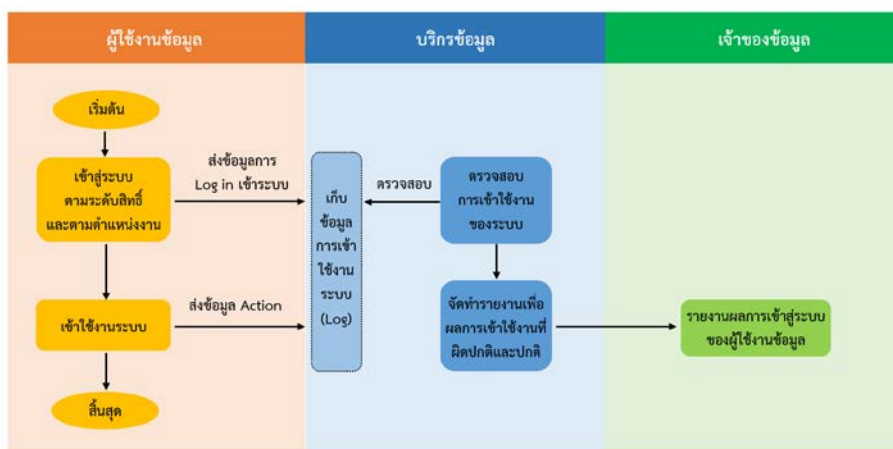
ผู้ใช้งานข้อมูล

บริกรข้อมูล

เจ้าของข้อมูล

เริ่มต้น

เข้าสู่ระบบ ตามระดับสิทธิ์ และตามตำแหน่งงาน

ส่งข้อมูลการ Log in เข้าระบบ

เก็บข้อมูลการเข้าใช้งานระบบ (Log)

ตรวจสอบ

ตรวจสอบการเข้าใช้งานของระบบ

เข้าใช้งานระบบ

ส่งข้อมูล Action

จัดทำรายงานเพื่อผลการเข้าใช้งานที่ผิดปกติและปกติ

รายงานผลการเข้าสู่ระบบของผู้ใช้งานข้อมูล

สิ้นสุด